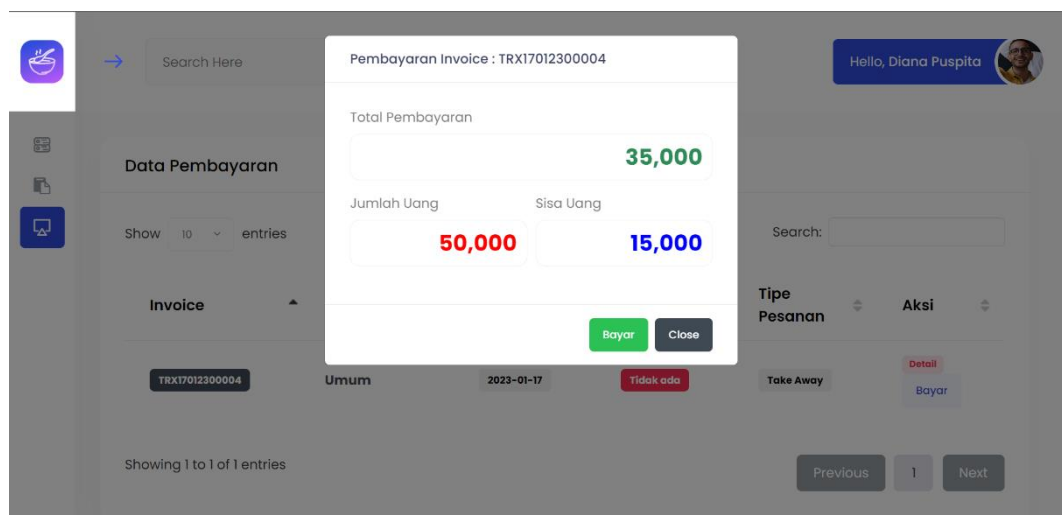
Search Here

Hello, Diana Puspita

Data Pembayaran

Show 10 entries

Search:

Invoice

Tipe Pesanan

Aksi

TRX17012300004

Umum

2023-01-17

Tidak ada

Take Away

Detail

Bayar

Showing 1 to 1 of 1 entries

Previous

1

Next

Pembayaran Invoice : TRX17012300004

Total Pembayaran

35,000

Jumlah Uang

50,000

Sisa Uang

15,000

Bayar

Close